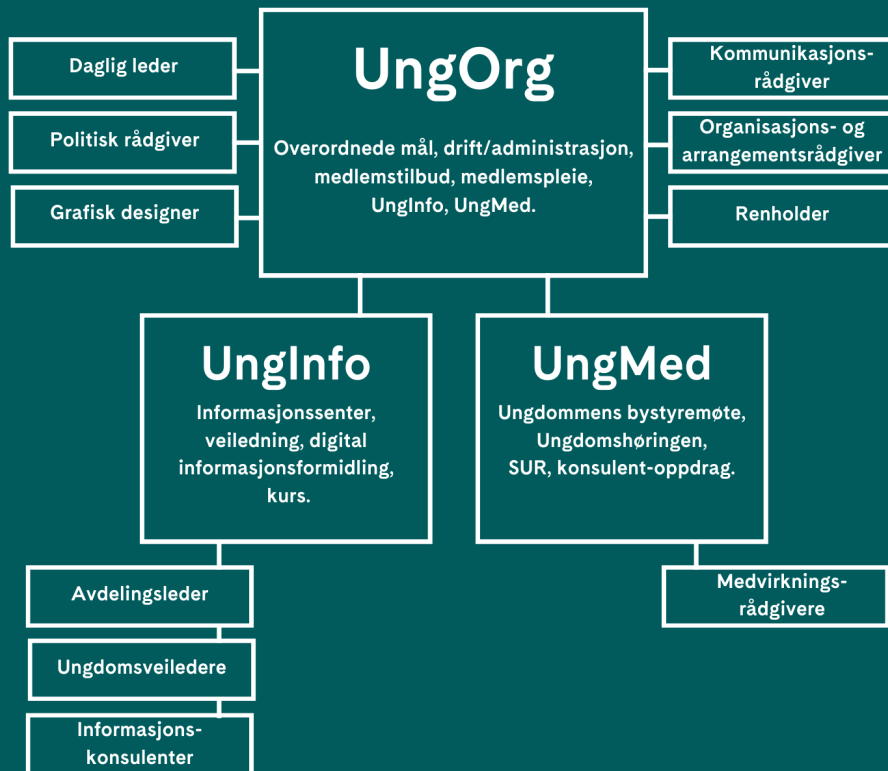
UngOrg

Overordnede mål, drift/administrasjon, medlemstilbud, medlemspleie, UngInfo, UngMed.

Daglig leder

Politisk rådgiver

Grafisk designer

Kommunikasjonsrådgiver

Organisasjons- og arrangementsrådgiver

Renholder

UngInfo

Informasjonssenter, veiledning, digital informasjonsformidling, kurs.

UngMed

Ungdommens bystyremøte, Ungdomshøringen, SUR, konsulent-oppdrag.

Avdelingsleder

Ungdomsveiledere

Informasjonskonsulenter

Medvirkningsrådgivere